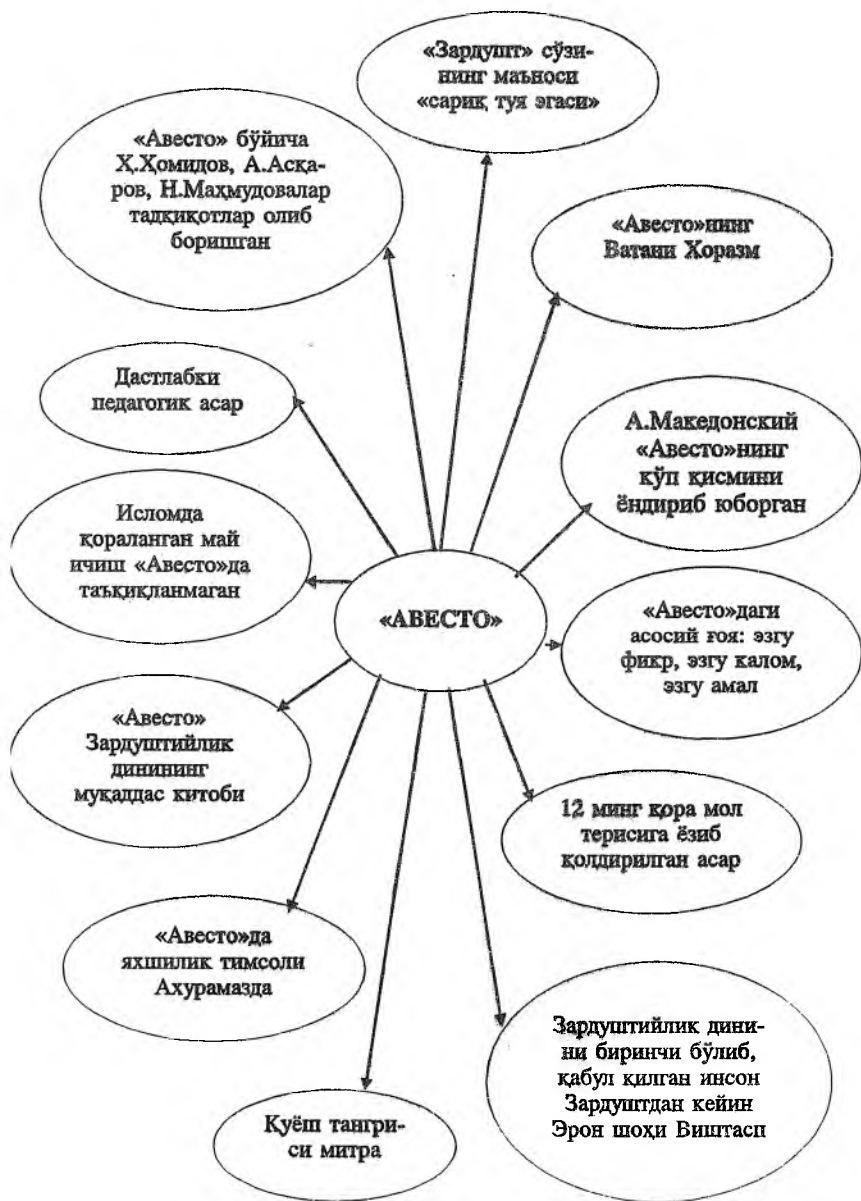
«Зардушт» сўзининг маъноси «сариқ туя эгаси»

«Авесто» бўйича Ҳ.Ҳомидов, А.Асқаров, Н.Маҳмудовалар тадқиқотлар олиб боришган

«Авесто»нинг Ватани Хоразм

Дастлабки педагогик асар

А.Македонский «Авесто»нинг кўп қисмини ёндириб юборган

Исломда қораланган май ичиш «Авесто»да таъқиқланмаган

«АВЕСТО»

«Авесто»даги асосий ғоя: эзгу фикр, эзгу калом, эзгу амал

«Авесто» Зардуштийлик динининг муқаддас китоби

12 минг қора мол терисига ёзиб қолдирилган асар

«Авесто»да яхшилик тимсоли Ахурамазда

Зардуштийлик динини биринчи бўлиб, қабул қилган инсон Зардуштдан кейин Эрон шоҳи Виштасп

Куёш тангриси митра